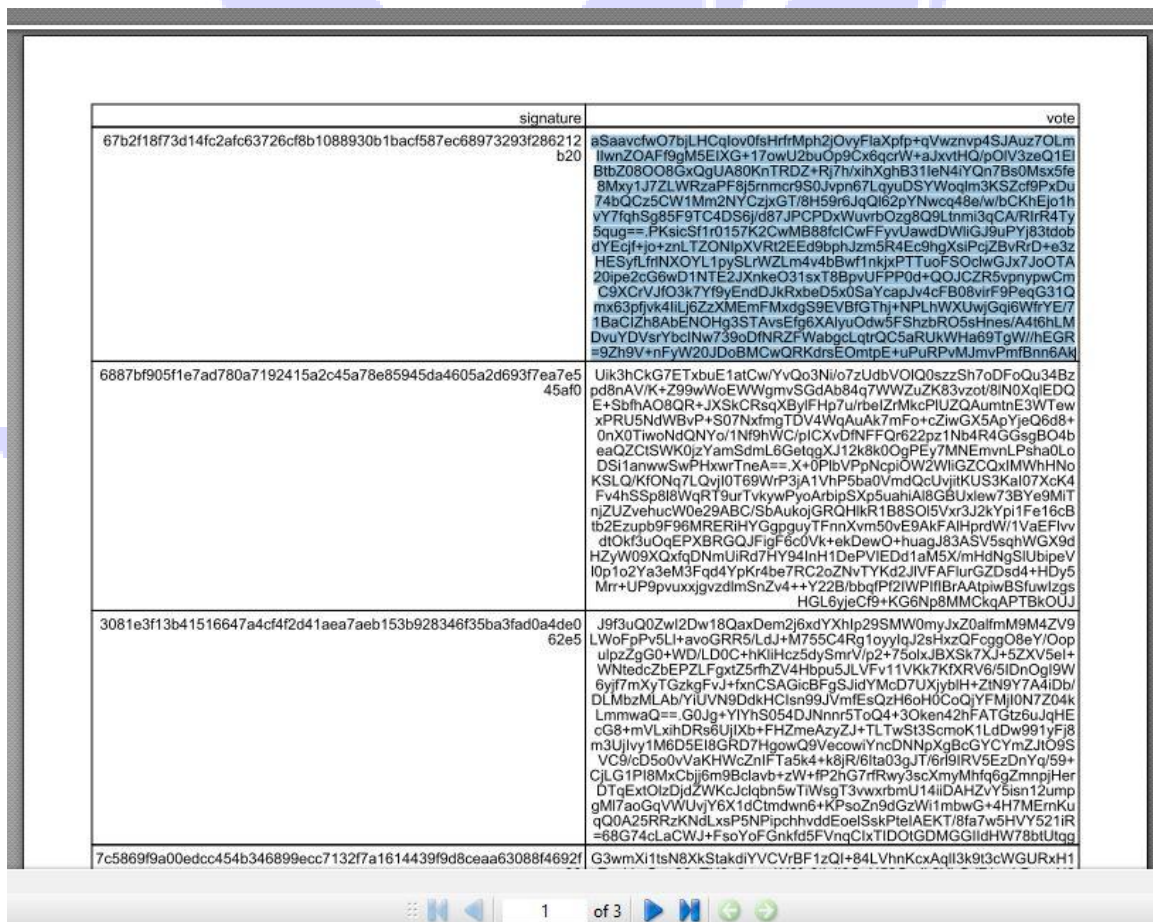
| signature | vote |
|---|---|
| 67b2f18f73d14fc2afc63726cf8b1088930b1bacf587ec68973293f286212b20 | aSaavcfwO7bjLHCqlov0fsHrfrMph2jOvyFlaXpfp+qVwznvp4SJAuz7OLmIlwnZOAFf9gM5EIXG+17owU2buOp9Cx6qcrW+aJxvtHQ/pOlV3zeQ1ElBtbZ08OO8GxQgUA80KnTRDZ+Rj7h/xihXghB31leN4iYQn7Bs0Msx5fe8Mxy1J7ZLWRzaPF8j5rnmcr9S0Jvpn67LqyuDSYWoqlm3KSZcf9PxDu74bQCz5CW1Mm2NYCzjxGT/8H59r6JqQl62pYNwcq48e/w/bCKhEjo1hvY7fqhSg85F9TC4DS6j/d87JPCPDxWuvrbOzg8Q9Ltnmi3qCA/RIrR4Ty5qug==.PKsicSf1r0157K2CwMB88fclCwFFyvUawdDWliGJ9uPYj83tobdYEcjf+jo+znLTZONlpXVRt2EEd9bphJzm5R4Ec9hgXsiPcjZBvRrD+e3zHESyfLfrlNXOYL1pySLrWZLm4v4bBwf1nkjxPTTuoFSOclwGJx7JoOTA20ipe2cG6wD1NTE2JXnkeO31sxT8BpvUFPP0d+QOJCZR5vpnypwCmC9XCrVJfO3k7Yf9yEndDJkRxbeD5x0SaYcapJv4cFB08virF9PeqG31Qmx63pfjvk4liLj6ZzXMEmFMxdgS9EVBfGThj+NPLhWXUwjGqi6WfrYE/71BaClZh8AbENOHg3STAvsEfg6XAlyuOdw5FShzbRO5sHnes/A4t6hLMDvuYDVsrYbclNw739oDfNRZFWabgcLqtrQC5aRUkWHa69TgW//hEGR=9Zh9V+nFyW20JDoBMCwQRKdrsEOmtpE+uPuRPvMJmvPmfBnn6Ak |
| 6887bf905f1e7ad780a7192415a2c45a78e85945da4605a2d693f7ea7e545af0 | Uik3hCkG7ETxbuE1atCw/YvQo3Ni/o7zUdbVOlQ0szzSh7oDFoQu34Bzpd8nAV/K+Z99wWoEWWgmvSGdAb84q7WWZuZK83vzot/8lN0XqlEDQE+SbfhAO8QR+JXSkCRsqXBylFHp7u/rbelZrMkcPlUZQAumtnE3WTewxPRU5NdWBvP+S07NxfmgTDV4WqAuAk7mFo+cZiwGX5ApYjeQ6d8+0nX0TiwoNdQNYo/1Nf9hWC/plCXvDfNFFQr622pz1Nb4R4GGsgBO4beaQZCtSWK0jzYamSdmL6GetqgXJ12k8k0OgPEy7MNEmvnLPsha0LoDSi1anwwSwPHxwrTneA==.X+0PlbVPpNcpiOW2WliGZCQxlMWhHNoKSLQ/KfONq7LQvjl0T69WrP3jA1VhP5ba0VmdQcUvjitKUS3Kal07XcK4Fv4hSSp8l8WqRT9urTvkywPyoArbipSXp5uahiAl8GBUxlew73BYe9MiTnjZUZvehucW0e29ABC/SbAukojGRQHlkR1B8SOl5Vxr3J2kYpi1Fe16cBtb2Ezupb9F96MRERiHYGgpguyTFnnXvm50vE9AkFAlHprdW/1VaEFlvvdtOkf3uOqEPXBRGQJFigF6c0Vk+ekDewO+huagJ83ASV5sqhWGX9dHZyW09XQxfqDNmUiRd7HY94lnH1DePVIEDd1aM5X/mHdNgSlUbipeVl0p1o2Ya3eM3Fqd4YpKr4be7RC2oZNvTYKd2JlVFAFlurGZDsd4+HDy5Mrr+UP9pvuxxjgvzdlmSnZv4++Y22B/bbqfPf2lWPlflBrAAtpiwBSfuwlzgsHGL6yjeCf9+KG6Np8MMCkqAPTBkOUJ |
| 3081e3f13b41516647a4cf4f2d41aea7aeb153b928346f35ba3fad0a4de062e5 | J9f3uQ0Zwl2Dw18QaxDem2j6xdYXhlp29SMW0myJxZ0alfmM9M4ZV9LWoFpPv5Ll+avoGRR5/LdJ+M755C4Rg1oyylqJ2sHxzQFcggO8eY/OopulpzZgG0+WD/LD0C+hKliHcz5dySmrV/p2+75olxJBXSk7XJ+5ZXV5el+WNtedcZbEPZLFgxtZ5rfhZV4Hbpu5JLVFv11VKk7KfXRV6/5lDnOgl9W6yjf7mXyTGzkgFvJ+fxnCSAGicBFgSJidYMcD7UXjyblH+ZtN9Y7A4iDb/DLMbzMLAb/YiUVN9DdkHClsn99JVmfEsQzH6oH0CoQjYFMjl0N7Z04kLmmwaQ==.G0Jg+YlYhS054DJNnnr5ToQ4+3Oken42hFATGtz6uJqHEcG8+mVLxihDRs6UjIXb+FHZmeAzyZJ+TLTwSt3ScmoK1LdDw991yFj8m3UjIvy1M6D5EI8GRD7HgowQ9VecowiYncDNNpXgBcGYCYmZJtO9SVC9/cD5o0vVaKHWcZnIFTa5k4+k8jR/6lta03gJT/6rl9IRV5EzDnYq/59+CjLG1Pl8MxCbjj6m9Bclavb+zW+fP2hG7rfRwy3scXmyMhfq6gZmnpjHerDTqExtOlzDjdZWKcJclqbn5wTiWsgT3vwxrbmU14iiDAHZvY5isn12umpgMl7aoGqVWUvjY6X1dCtmdwn6+KPsoZn9dGzWi1mbwG+4H7MErnKuqQ0A25RRzKNdLxsP5NPipchhvddEoelSskPtelAEKT/8fa7w5HVY521iR=68G74cLaCWJ+FsoYoFGnkfd5FVnqClxTIDOtGDMGGlldHW78btUtqg |
| 7c5869f9a00edcc454b346899ecc7132f7a1614439f9d8ceaa63088f4692f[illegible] | G3wmXi1tsN8XkStakdiYVCVrBF1zQl+84LVhnKcxAqll3k9t3cWGURxH1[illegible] |

1 of 3